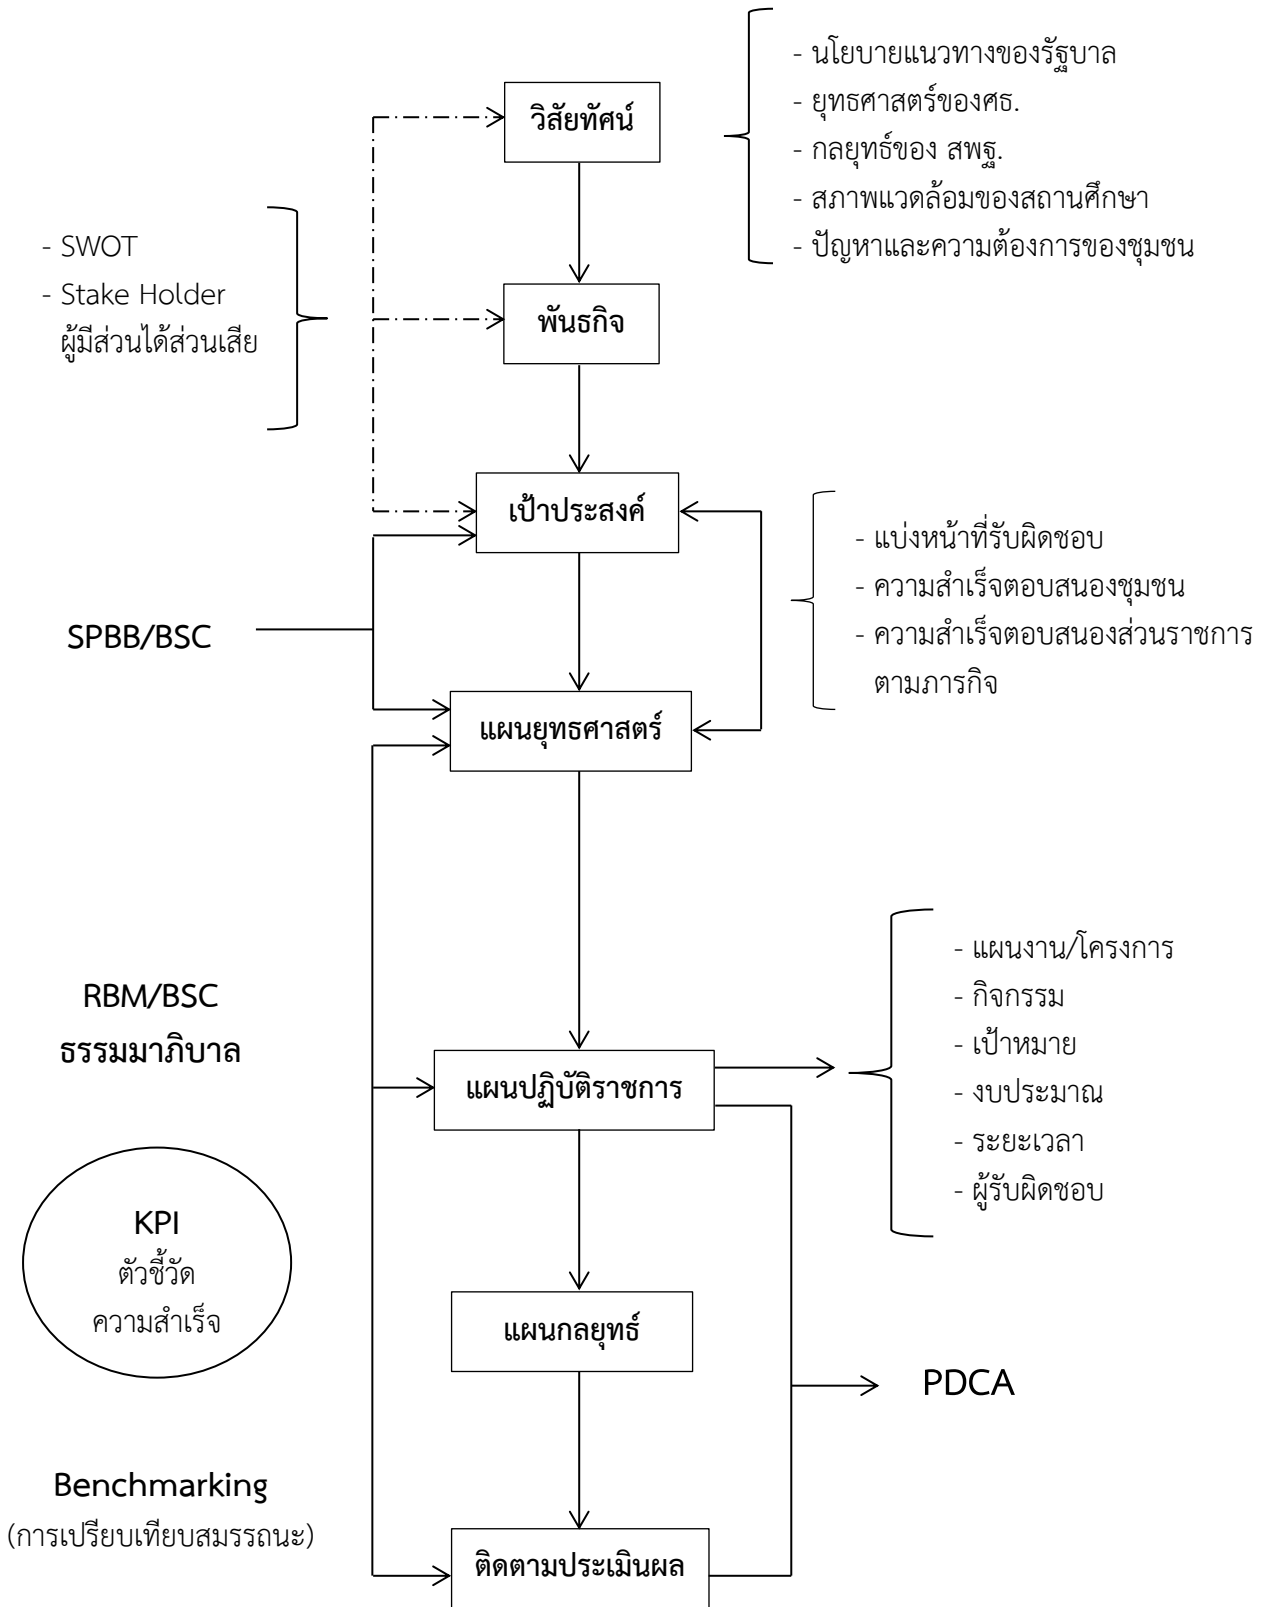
วิสัยทัศน์

- นโยบายแนวทางของรัฐบาล
- ยุทธศาสตร์ของศธ.
- กลยุทธ์ของ สพฐ.
- สภาพแวดล้อมของสถานศึกษา
- ปัญหาและความต้องการของชุมชน

- SWOT
- Stake Holder
ผู้มีส่วนได้ส่วนเสีย

พันธกิจ

เป้าประสงค์

- แบ่งหน้าที่รับผิดชอบ
- ความสำเร็จตอบสนองชุมชน
- ความสำเร็จตอบสนองส่วนราชการตามภารกิจ

SPBB/BSC

แผนยุทธศาสตร์

RBM/BSC
ธรรมมาภิบาล

แผนปฏิบัติราชการ

- แผนงาน/โครงการ
- กิจกรรม
- เป้าหมาย
- งบประมาณ
- ระยะเวลา
- ผู้รับผิดชอบ

KPI
ตัวชี้วัด
ความสำเร็จ

แผนกลยุทธ์

PDCA

Benchmarking
(การเปรียบเทียบสมรรถนะ)

ติดตามประเมินผล